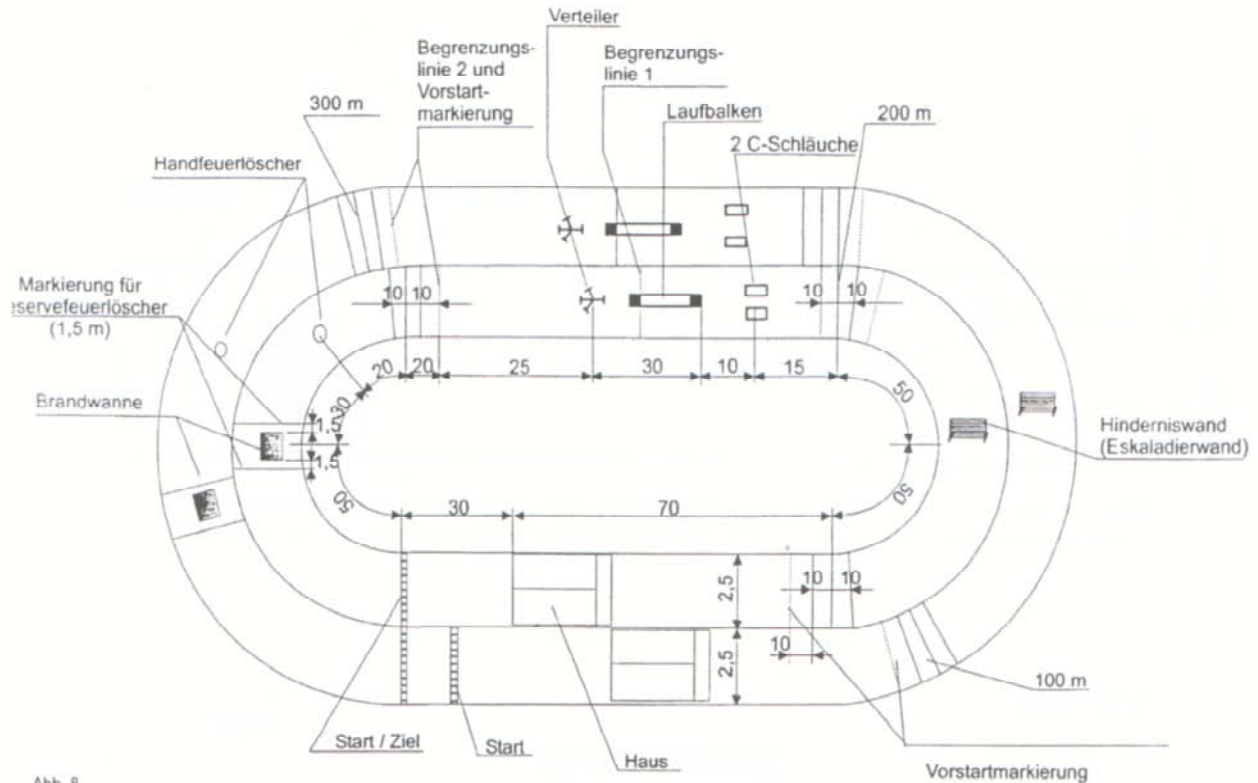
Verteiler

Begrenzungslinie 2 und Vorstartmarkierung

Begrenzungslinie 1

300 m

Laufbalken

200 m

2 C-Schläuche

Handfeuerlöscher

Markierung für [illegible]eservefeuerlöscher (1,5 m)

10 10

10 10

20 20 25 30 10 15

30

50

Brandwanne

1,5

1,5

Hinderniswand (Eskaladierwand)

50

50

30 70

2,5

2,5

10 10

10

100 m

Start / Ziel

Start

Haus

Vorstartmarkierung

Abb. 8